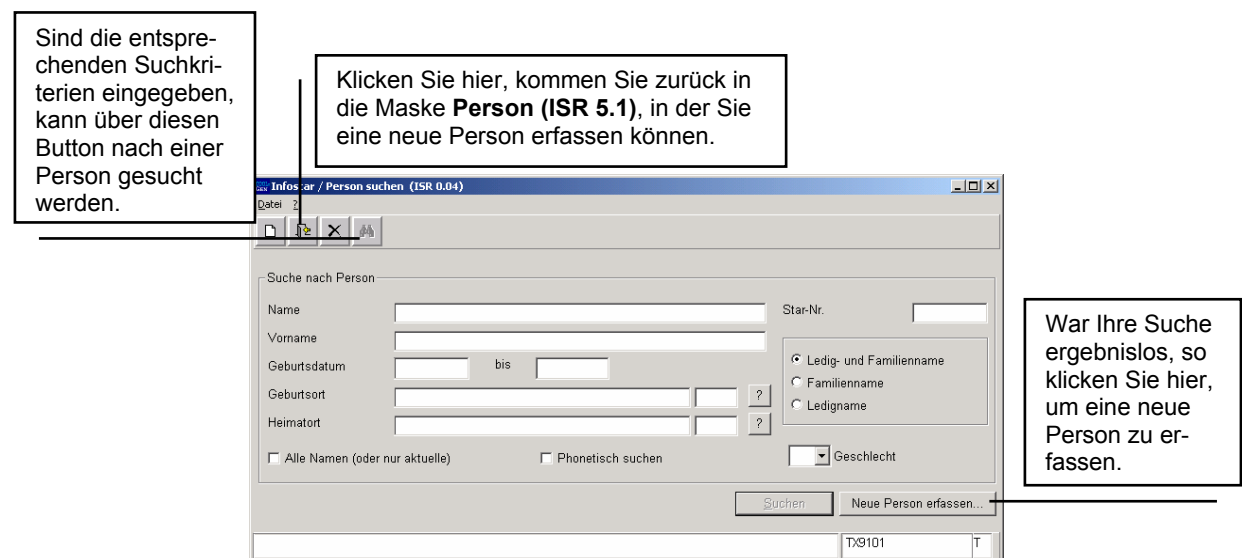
Sind die entsprechenden Suchkriterien eingegeben, kann über diesen Button nach einer Person gesucht werden.

Klicken Sie hier, kommen Sie zurück in die Maske **Person (ISR 5.1)**, in der Sie eine neue Person erfassen können.

Infostar / Person suchen (ISR 0.04)

Datei ?

Suche nach Person

Name

Vorname

Geburtsdatum

bis

Geburtsort

?

Heimatort

?

Alle Namen (oder nur aktuelle)

Phonetisch suchen

Star-Nr.

Ledig- und Familienname

Familienname

Ledigname

Geschlecht

Suchen

Neue Person erfassen...

TX9101

T

War Ihre Suche ergebnislos, so klicken Sie hier, um eine neue Person zu erfassen.